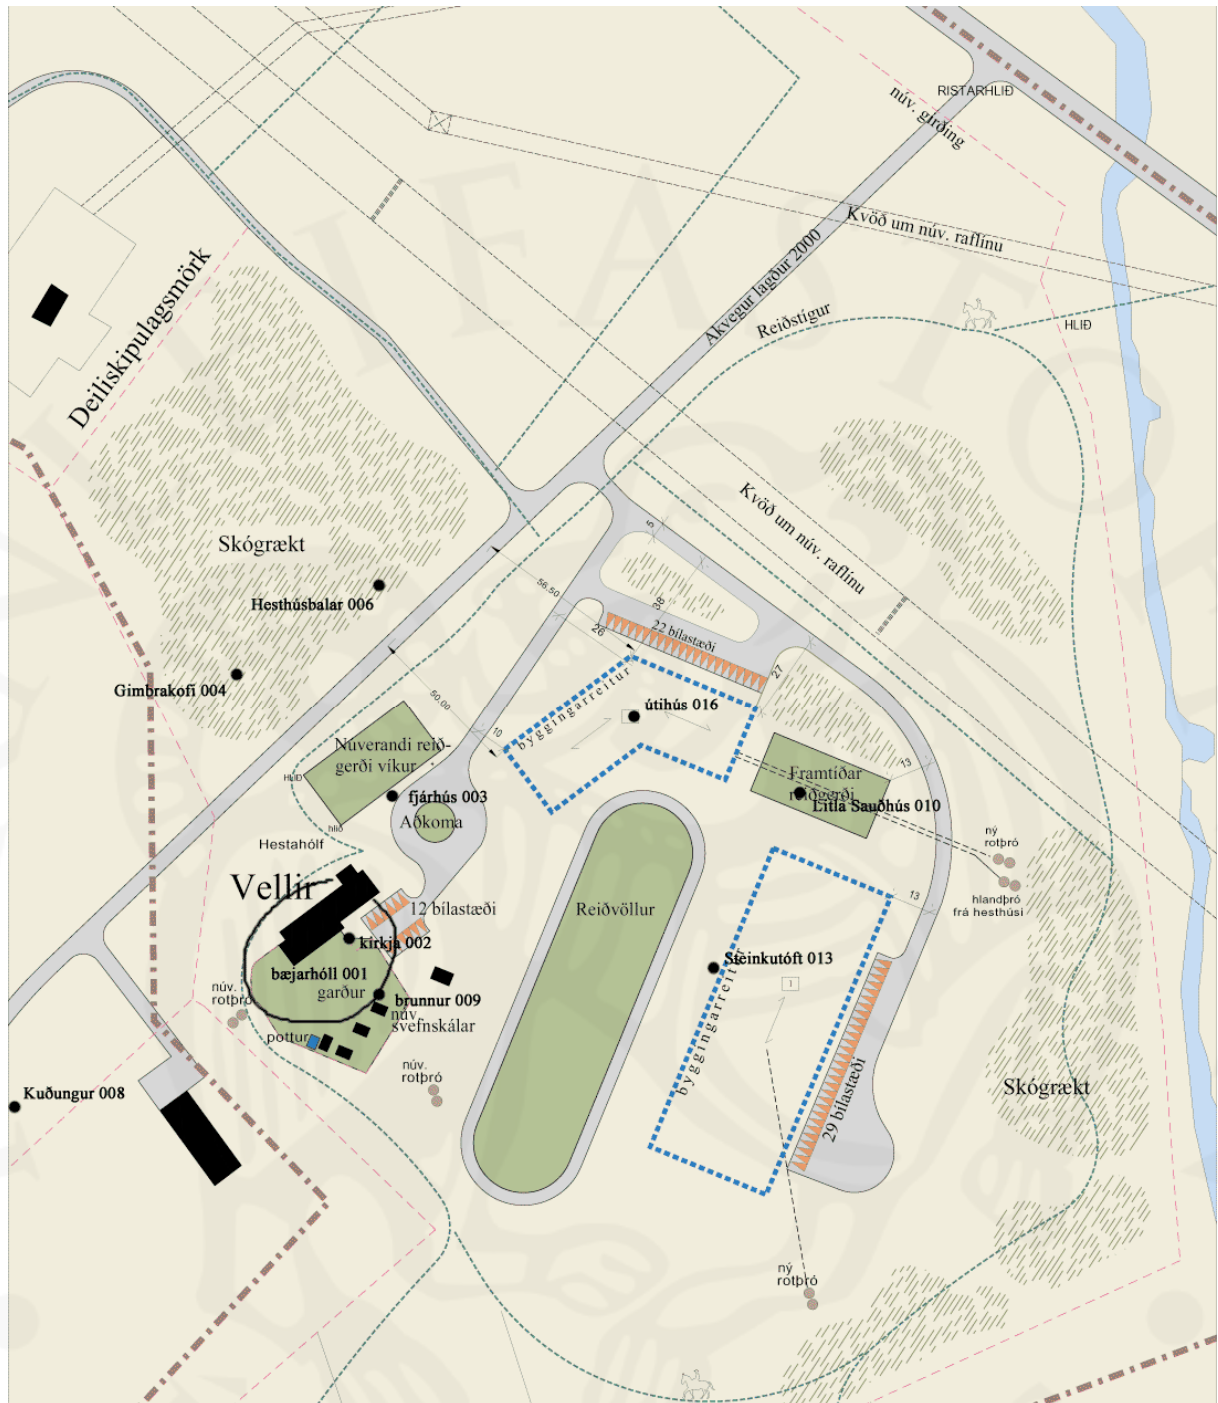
RISTARHLIÐ
núv. girðing
Kvöð um núv. raflínu
Akvegur lagður 2000
Reiðstígur
HLIÐ
Deiliskipulagsmörk
Skógrækt
Kvöð um núv. raflínu
Hesthúsbalar 006
Gimbrakofi 004
56.50
50.00
5
26
38
22 bílastæði
27
byggingarreitur
útihús 016
10
Núverandi reiðgerði víkur
HLIÐ
hlið
fjárhús 003
Aðkoma
13
Framtíðar reiðgerði
Litla Sauðhús 010
ný rotþró
Hestahólf
Vellir
12 bílastæði
kirkja 002
Reiðvöllur
13
hlandþró frá hesthúsi
bæjarhóll 001
garður
brunnur 009
núv. svefnskálar
núv. rotþró
pottur
núv. rotþró
Steinkutóft 013
1
byggingarreitur
29 bílastæði
Skógrækt
Kuðungur 008
ný rotþró